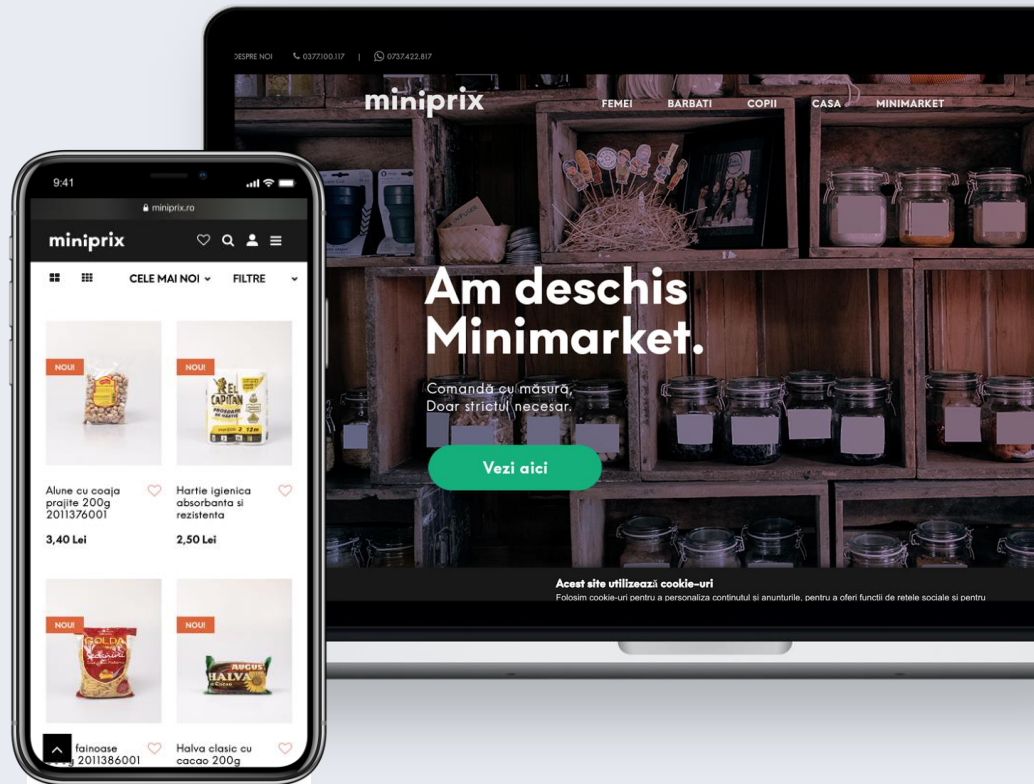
DESPRE NOI 0377.100.117 | 0737.422.817

miniprix

FEMEI BARBATI COPII CASA MINIMARKET

Am deschis Minimarket.

Comandă cu măsură, Doar strictul necesar.

Vezi aici

Acest site utilizează cookie-uri

Folosim cookie-uri pentru a personaliza continutul si anunturile, pentru a oferi functii de retele sociale si pentru

9:41

miniprix.ro

miniprix

CELE MAI NOI FILTRE

NOU!

Alune cu coaja prajite 200g 2011376001

3,40 Lei

NOU!

Hartie igienica absorbanta si rezistenta

2,50 Lei

NOU!

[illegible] fainoase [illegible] 2011386001

NOU!

Halva clasic cu cacao 200g